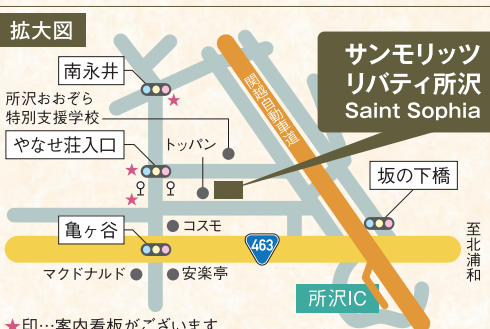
拡大図

南永井

所沢おおぞら特別支援学校

やなせ荘入口

トッパン

関越自動車道

サンモリッツリバティ所沢
Saint Sophia

坂の下橋

亀ヶ谷

コスモ

463

至北浦和

マクドナルド

安楽亭

所沢IC

★印…案内看板がございます